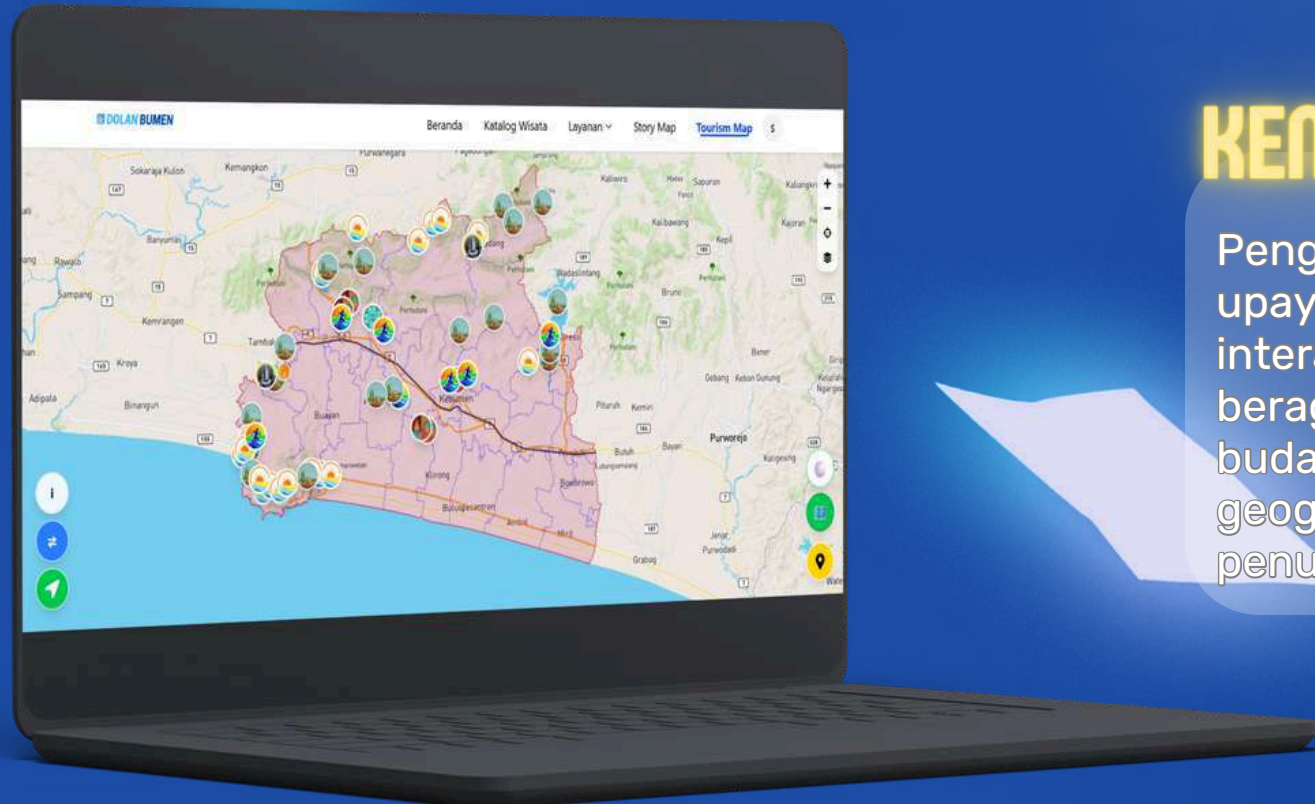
DOLAN BUMEN

Beranda Katalog Wisata Layanan Story Map Tourism Map

Sokaraja Kulon
Kemangkon
Purwanegara
Banyumas
Rawalo
Sampang
Kemranjen
Tambak
Kroya
Adipala
Binangun
Buayan
Kebumen
Klirong
Buluspesantren
Ambal
Mirit
Bonorowo
Butuh
Pituruh
Kemiri
Bayan
Purworejo
Kaligesing
Kaliwiro
Sapuran
Kalibawang
Kepil
Kalangan
Kajoran
Wadaslintang
Bruno
Bener
Gebang
Kaloran Gunung
Jenar
Purwodadi
Grabag

KEM

Peng
upay
intera
berag
buda
geog
penu